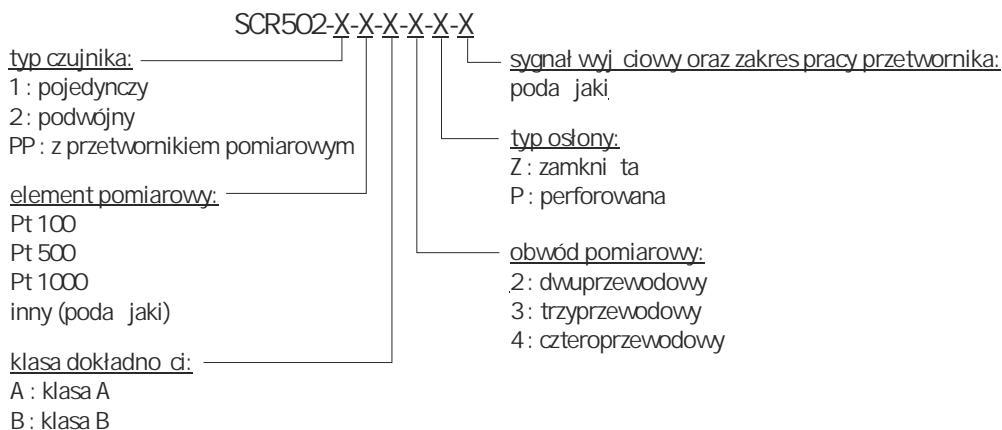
SCR502-X-X-X-X-X-X

typ czujnika:
1 : pojedynczy
2 : podwójny
PP : z przetwornikiem pomiarowym

element pomiarowy:
Pt 100
Pt 500
Pt 1000
inny (poda jaki)

klasa dokładno ci:
A : klasa A
B : klasa B

sygnał wyj ciowy oraz zakres pracy przetwornika:
poda jaki

typ osłony:
Z : zamkni ta
P : perforowana

obwód pomiarowy:
2 : dwuprzewodowy
3 : trzyprzewodowy
4 : czteroprzewodowy